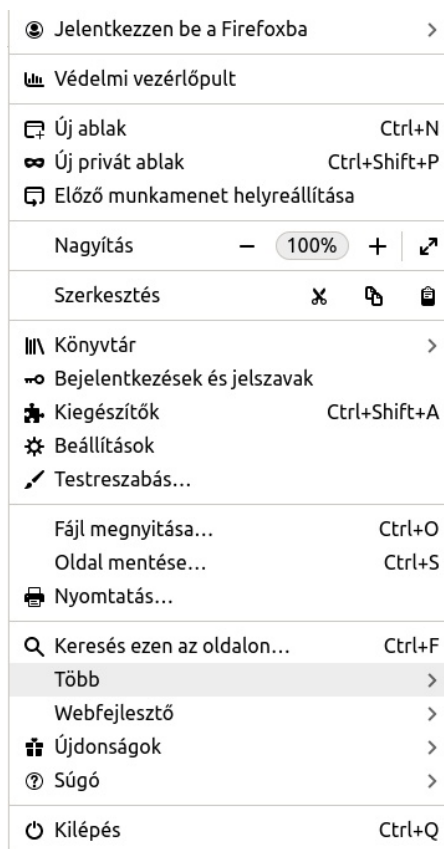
Jelentkezzen be a Firefoxba >

Védelmi vezérlőpult

Új ablak Ctrl+N
Új privát ablak Ctrl+Shift+P
Előző munkamenet helyreállítása

Nagyítás − 100% +

Szerkesztés

Könyvtár >
Bejelentkezések és jelszavak
Kiegészítők Ctrl+Shift+A
Beállítások
Testreszabás…

Fájl megnyitása… Ctrl+O
Oldal mentése… Ctrl+S
Nyomtatás…

Keresés ezen az oldalon… Ctrl+F
Több >
Webfejlesztő >
Újdonságok >
Súgó >

Kilépés Ctrl+Q